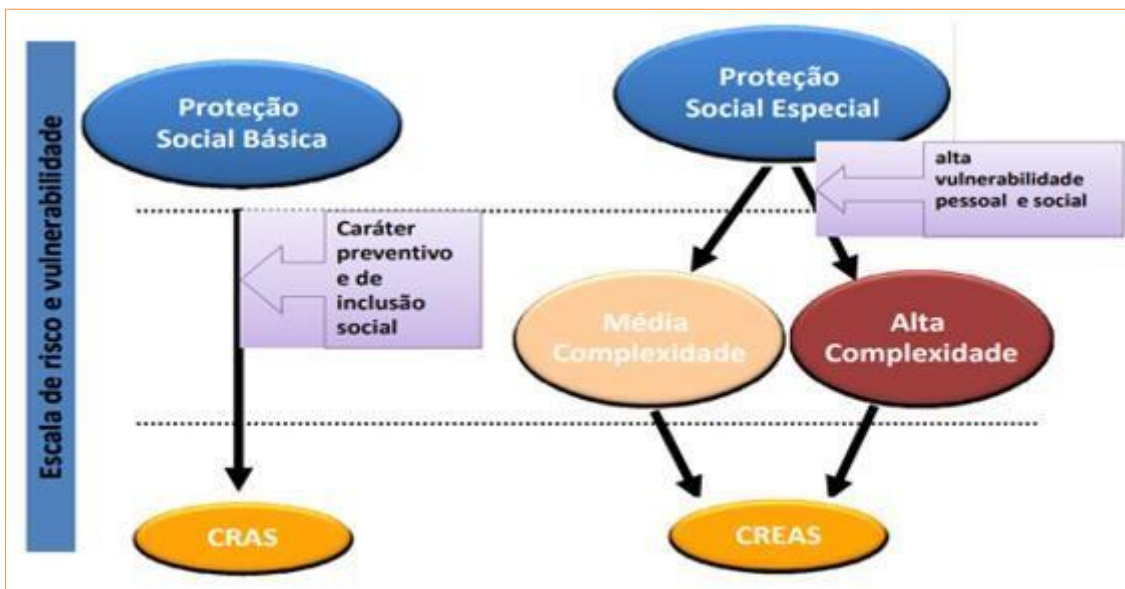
Escala de risco e vulnerabilidade

Proteção Social Básica

Caráter preventivo e de inclusão social

CRAS

Proteção Social Especial

alta vulnerabilidade pessoal e social

Média Complexidade

Alta Complexidade

CREAS